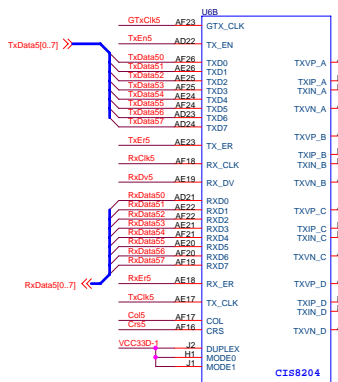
U6B

GTxClk5 AF23 GTX_CLK
TxEn5 AD22 TX_EN
TxData5[0..7]
TxData50 AF26 TXD0
TxData51 AE26 TXD1
TxData52 AE25 TXD2
TxData53 AF25 TXD3
TxData54 AF24 TXD4
TxData55 AE24 TXD5
TxData56 AD23 TXD6
TxData57 AD24 TXD7
TxEr5 AE23 TX_ER
RxClk5 AE18 RX_CLK
RxDv5 AE19 RX_DV
RxData50 AD21 RXD0
RxData51 AE22 RXD1
RxData52 AF22 RXD2
RxData53 AE21 RXD3
RxData54 AF21 RXD4
RxData55 AE20 RXD5
RxData56 AF20 RXD6
RxData57 AF19 RXD7
RxData5[0..7]
RxEr5 AE17 RX_ER
TxClk5 AE17 TX_CLK
Col5 AF17 COL
Crs5 AF16 CRS
VCC33D-1 J2 DUPLEX
H1 MODE0
J1 MODE1

TXVP_A
TXIP_A
TXIN_A
TXVN_A
TXVP_B
TXIP_B
TXIN_B
TXVN_B
TXVP_C
TXIP_C
TXIN_C
TXVN_C
TXVP_D
TXIP_D
TXIN_D
TXVN_D

CIS8204